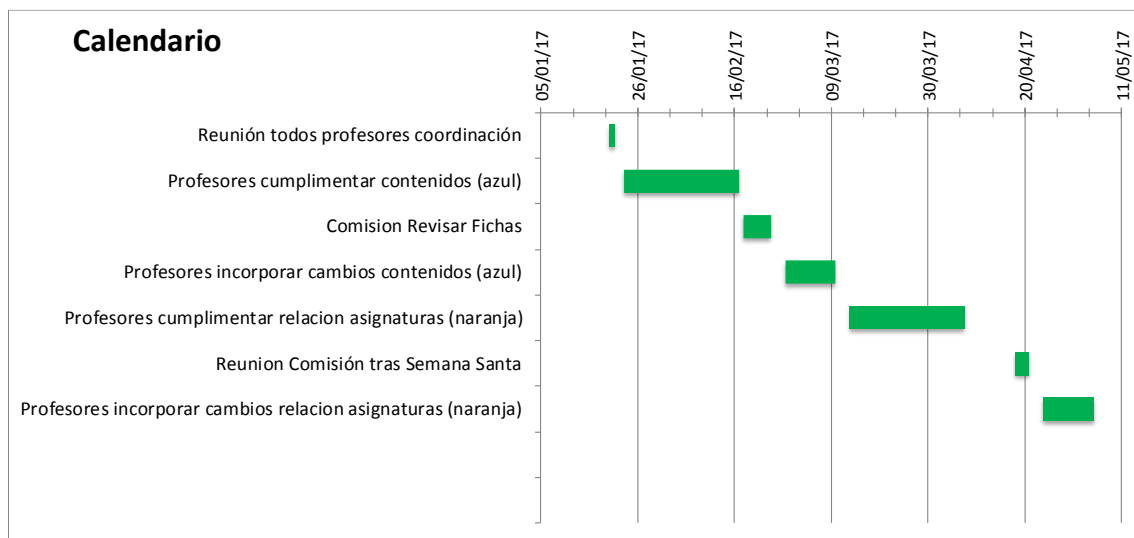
Calendario

05/01/17
26/01/17
16/02/17
09/03/17
30/03/17
20/04/17
11/05/17

Reunión todos profesores coordinación
Profesores cumplimentar contenidos (azul)
Comision Revisar Fichas
Profesores incorporar cambios contenidos (azul)
Profesores cumplimentar relacion asignaturas (naranja)
Reunion Comisión tras Semana Santa
Profesores incorporar cambios relacion asignaturas (naranja)